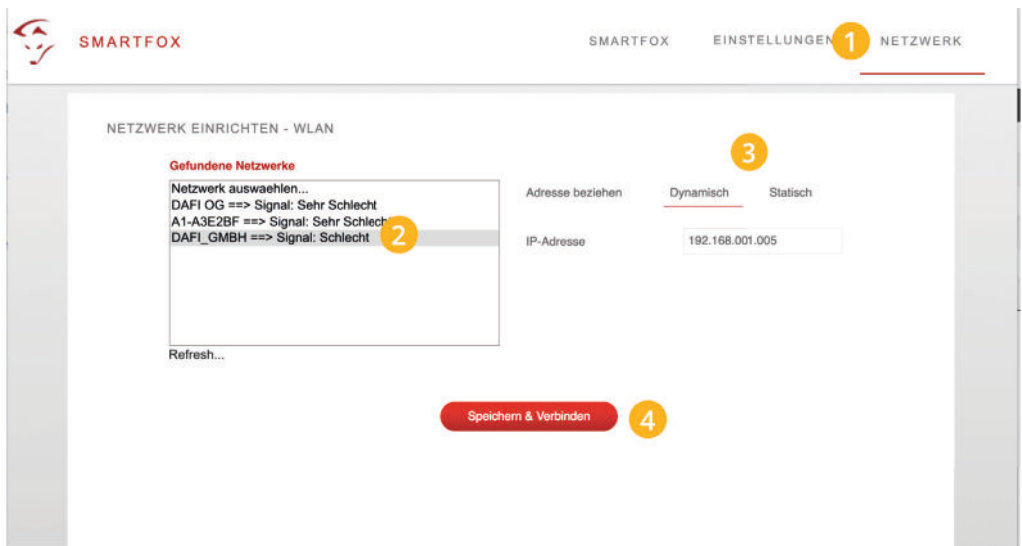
SMARTFOX

SMARTFOX EINSTELLUNGEN 1 NETZWERK

NETZWERK EINRICHTEN - WLAN

Gefundene Netzwerke

Netzwerk auswaehlen...
DAFI OG ==> Signal: Sehr Schlecht
A1-A3E2BF ==> Signal: Sehr Schlecht
DAFI_GMBH ==> Signal: Schlecht

2

Refresh...

3

Adresse beziehen Dynamisch Statisch

IP-Adresse 192.168.001.005

Speichern & Verbinden 4